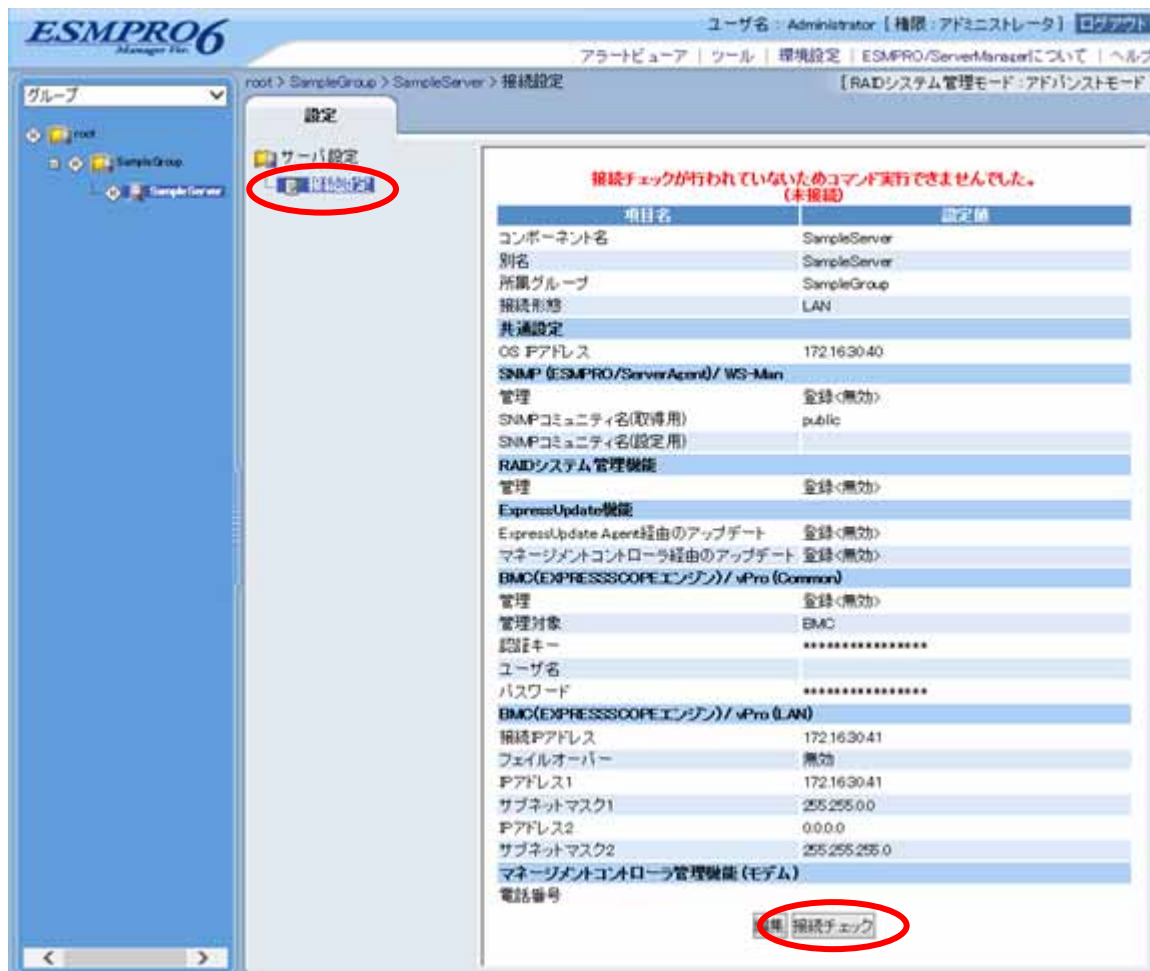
ESMPRO6 Manager Ver.

ユーザ名：Administrator［権限：アドミニストレータ］ログアウト

アラートビューア ｜ ツール ｜ 環境設定 ｜ ESMPRO/ServerManagerについて ｜ ヘルプ

グループ

root
SampleGroup
SampleServer

root > SampleGroup > SampleServer > 接続設定

［RAIDシステム管理モード：アドバンストモード

設定

サーバ設定
接続設定

接続チェックが行われていないためコマンド実行できませんでした。
(未接続)

| 項目名 | 設定値 |
|---|---|
| コンポーネント名 | SampleServer |
| 別名 | SampleServer |
| 所属グループ | SampleGroup |
| 接続形態 | LAN |
| 共通設定 | |
| OS IPアドレス | 172.16.30.40 |
| SNMP (ESMPRO/ServerAgent) / WS-Man | |
| 管理 | 登録(無効) |
| SNMPコミュニティ名(取得用) | public |
| SNMPコミュニティ名(設定用) | |
| RAIDシステム管理機能 | |
| 管理 | 登録(無効) |
| ExpressUpdate機能 | |
| ExpressUpdate Agent経由のアップデート | 登録(無効) |
| マネージメントコントローラ経由のアップデート | 登録(無効) |
| BMC(EXPRESSSCOPEエンジン) / vPro (Common) | |
| 管理 | 登録(無効) |
| 管理対象 | BMC |
| 認証キー | **************** |
| ユーザ名 | |
| パスワード | **************** |
| BMC(EXPRESSSCOPEエンジン) / vPro (LAN) | |
| 接続IPアドレス | 172.16.30.41 |
| フェイルオーバー | 無効 |
| IPアドレス1 | 172.16.30.41 |
| サブネットマスク1 | 255.255.0.0 |
| IPアドレス2 | 0.0.0.0 |
| サブネットマスク2 | 255.255.255.0 |
| マネージメントコントローラ管理機能 (モデム) | |
| 電話番号 | |

編集 接続チェック

<
>